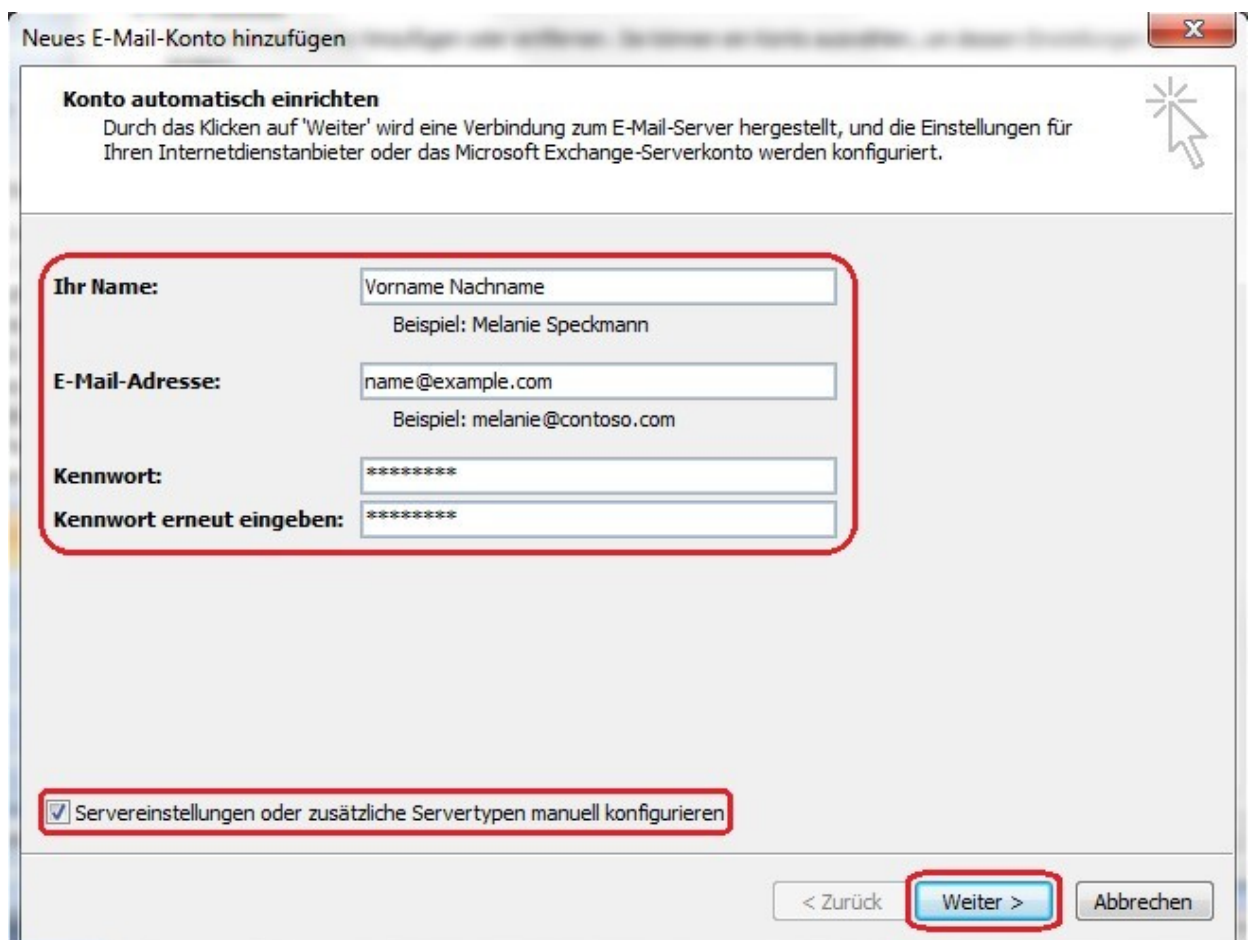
Neues E-Mail-Konto hinzufügen

Konto automatisch einrichten
Durch das Klicken auf 'Weiter' wird eine Verbindung zum E-Mail-Server hergestellt, und die Einstellungen für Ihren Internetdienstanbieter oder das Microsoft Exchange-Serverkonto werden konfiguriert.

Ihr Name: Vorname Nachname
Beispiel: Melanie Speckmann

E-Mail-Adresse: name@example.com
Beispiel: melanie@contoso.com

Kennwort: ********
Kennwort erneut eingeben: ********

Servereinstellungen oder zusätzliche Servertypen manuell konfigurieren

< Zurück
Weiter >
Abbrechen